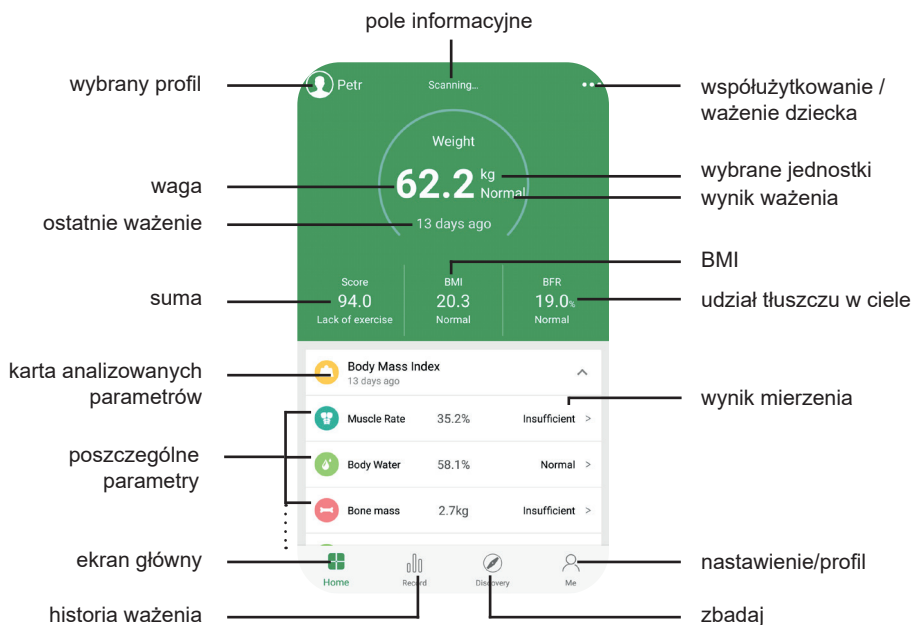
pole informacyjne

wybrany profil

Petr

Scanning...

współużytkowanie / ważenie dziecka

Weight

62.2 kg

Normal

wybrane jednostki

waga

wynik ważenia

ostatnie ważenie

13 days ago

BMI

Score
94.0
Lack of exercise

BMI
20.3
Normal

BFR
19.0%
Normal

suma

udział tłuszczu w ciele

karta analizowanych parametrów

Body Mass Index
13 days ago

wynik mierzenia

Muscle Rate 35.2% Insufficient >

poszczególne parametry

Body Water 58.1% Normal >

Bone mass 2.7kg Insufficient >

ekran główny

Home

Record

Discovery

Me

nastawienie/profil

historia ważenia

zbadaj